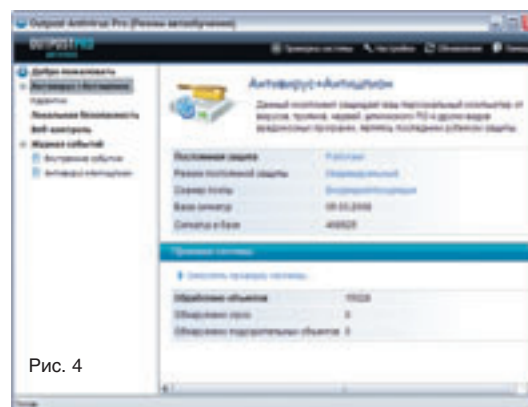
Outpost Antivirus Pro (Режим автообучения)

OUTPOST PRO

Проверить систему Настройки Обновление Помощь

Добро пожаловать
Антивирус+Антишпион
Карантин
Локальная безопасность
Веб-контроль
Журнал событий
Внутренние события
Антивирус/Антишпион

Антивирус+Антишпион

Данный компонент защищает ваш персональный компьютер от вирусов, троянов, червей, шпионского ПО и других видов вредоносных программ, включая последние руткиты защиты.

| | |
|---|---|
| Постоянная защита | Работает |
| Режим постоянной защиты | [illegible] |
| Сканер почты | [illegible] |
| База сигнатур | 09.03.2008 |
| Сигнатур в базе | 469525 |

Проверка системы

Запустить проверку системы...

| | |
|---|---|
| Обработано объектов | 17024 |
| Обнаружено угроз | 0 |
| Обнаружено подозрительных объектов | 0 |

Рис. 4